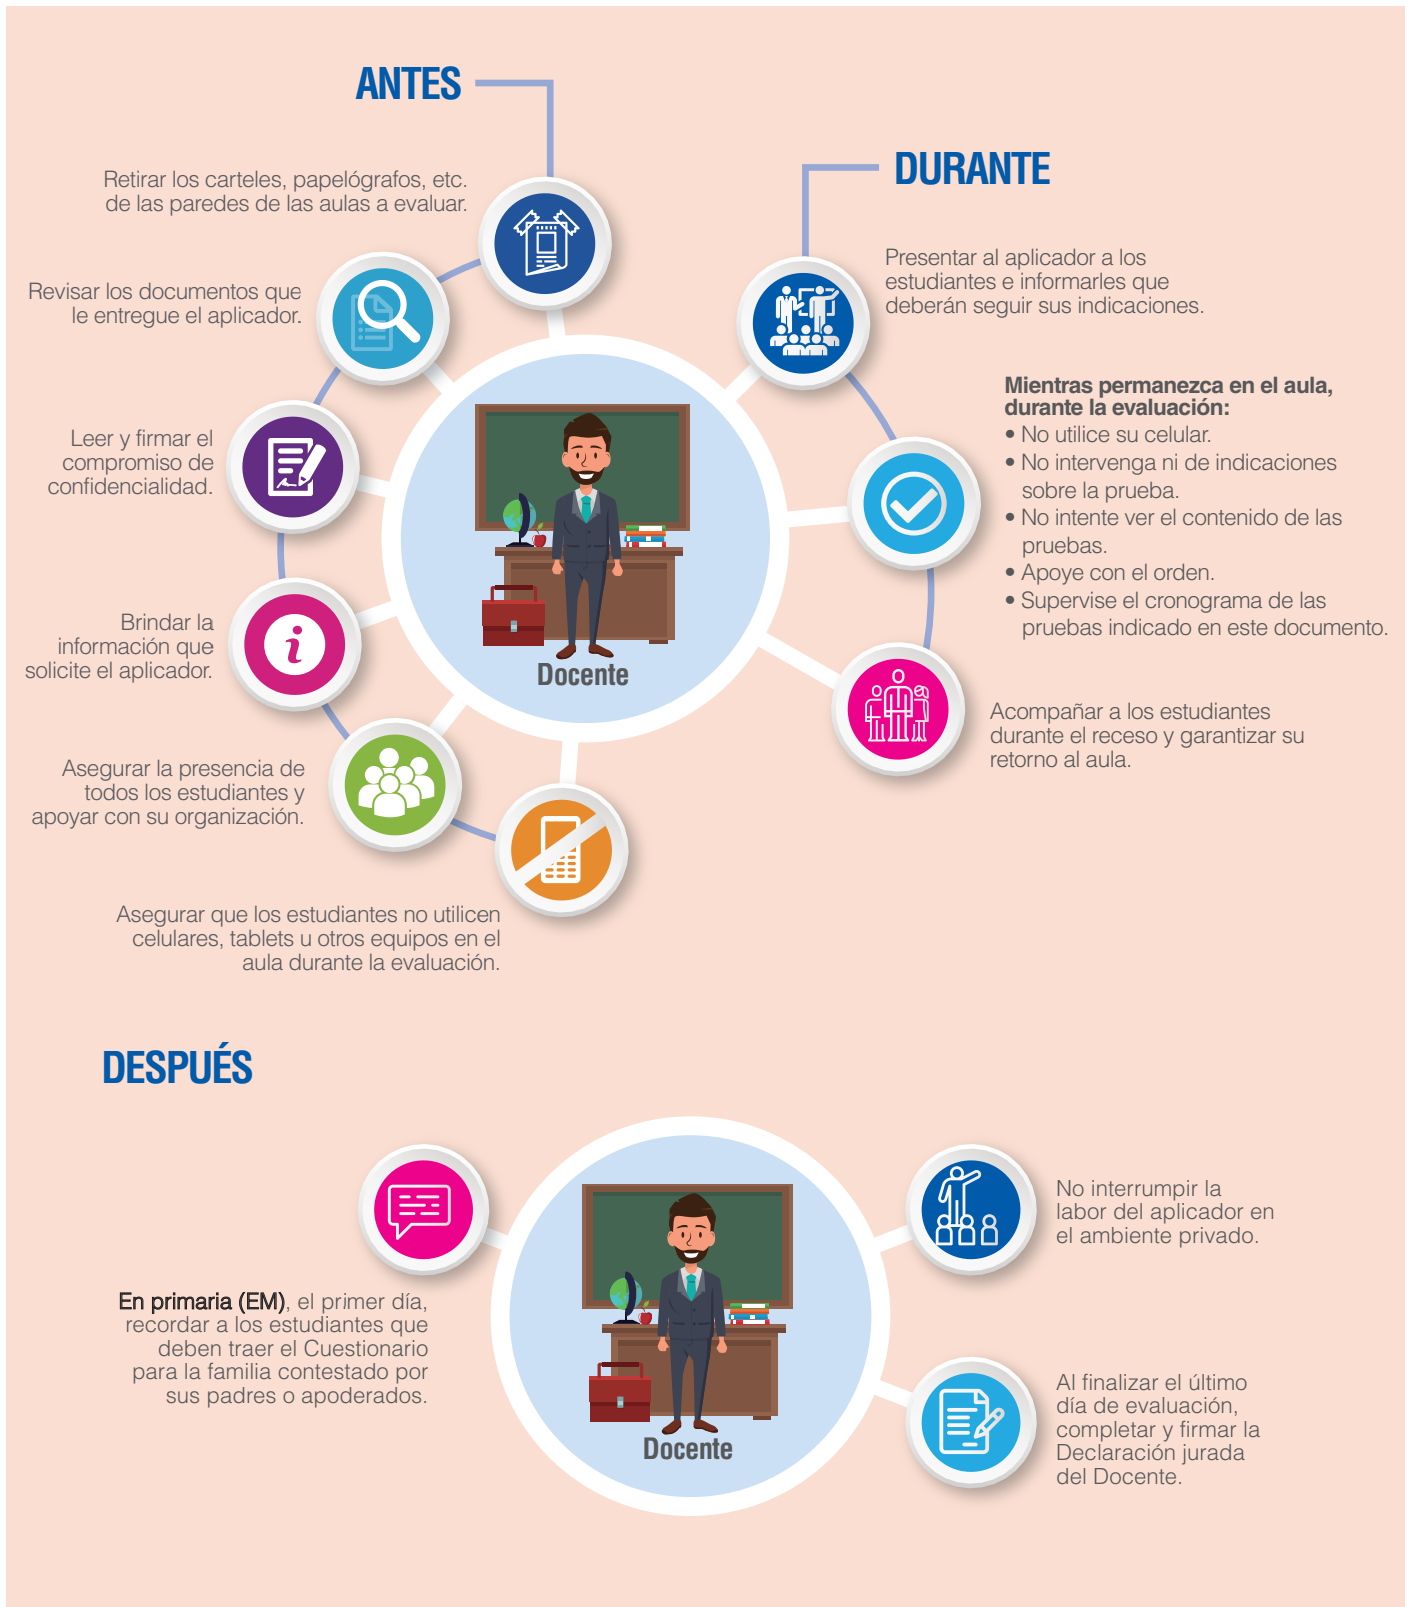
ANTES

Retirar los carteles, papelógrafos, etc. de las paredes de las aulas a evaluar.

Revisar los documentos que le entregue el aplicador.

Leer y firmar el compromiso de confidencialidad.

Brindar la información que solicite el aplicador.

Asegurar la presencia de todos los estudiantes y apoyar con su organización.

Asegurar que los estudiantes no utilicen celulares, tablets u otros equipos en el aula durante la evaluación.

Docente

DURANTE

Presentar al aplicador a los estudiantes e informarles que deberán seguir sus indicaciones.

**Mientras permanezca en el aula, durante la evaluación:**
• No utilice su celular.
• No intervenga ni de indicaciones sobre la prueba.
• No intente ver el contenido de las pruebas.
• Apoye con el orden.
• Supervise el cronograma de las pruebas indicado en este documento.

Acompañar a los estudiantes durante el receso y garantizar su retorno al aula.

DESPUÉS

En primaria (EM), el primer día, recordar a los estudiantes que deben traer el Cuestionario para la familia contestado por sus padres o apoderados.

Docente

No interrumpir la labor del aplicador en el ambiente privado.

Al finalizar el último día de evaluación, completar y firmar la Declaración jurada del Docente.